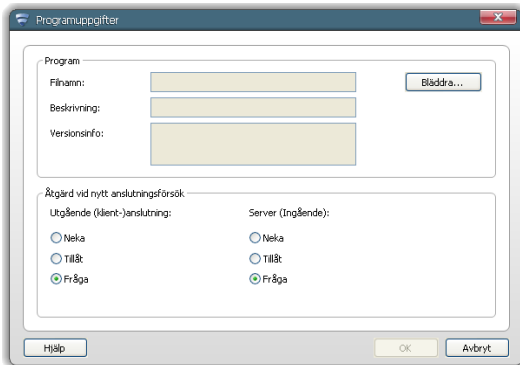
Programuppgifter

Program

Filnamn:

Bläddra...

Beskrivning:

Versionsinfo:

Åtgärd vid nytt anslutningsförsök

Utgående (klient-)anslutning:

Neka

Tillåt

Fråga

Server (Ingående):

Neka

Tillåt

Fråga

Hjälp

OK

Avbryt